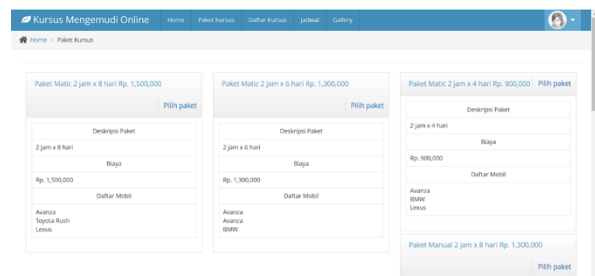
Kursus Mengemudi Online Home Paket Kursus Daftar Kursus Jadwal Gallery

Home > Paket Kursus

Paket Matic 2 jam x 8 hari Rp. 1,500,000

Pilih paket

| Deskripsi Paket |
|---|
| 2 jam x 8 hari |
| Biaya |
| Rp. 1,500,000 |
| Daftar Mobil |
| Avanza Toyota Rush Lexus |

Paket Matic 2 jam x 6 hari Rp. 1,300,000

Pilih paket

| Deskripsi Paket |
|---|
| 2 jam x 6 hari |
| Biaya |
| Rp. 1,300,000 |
| Daftar Mobil |
| Avanza Avanza BMW |

Paket Matic 2 jam x 4 hari Rp. 900,000

Pilih paket

| Deskripsi Paket |
|---|
| 2 jam x 4 hari |
| Biaya |
| Rp. 900,000 |
| Daftar Mobil |
| Avanza BMW Lexus |

Paket Manual 2 jam x 8 hari Rp. 1,300,000

Pilih paket